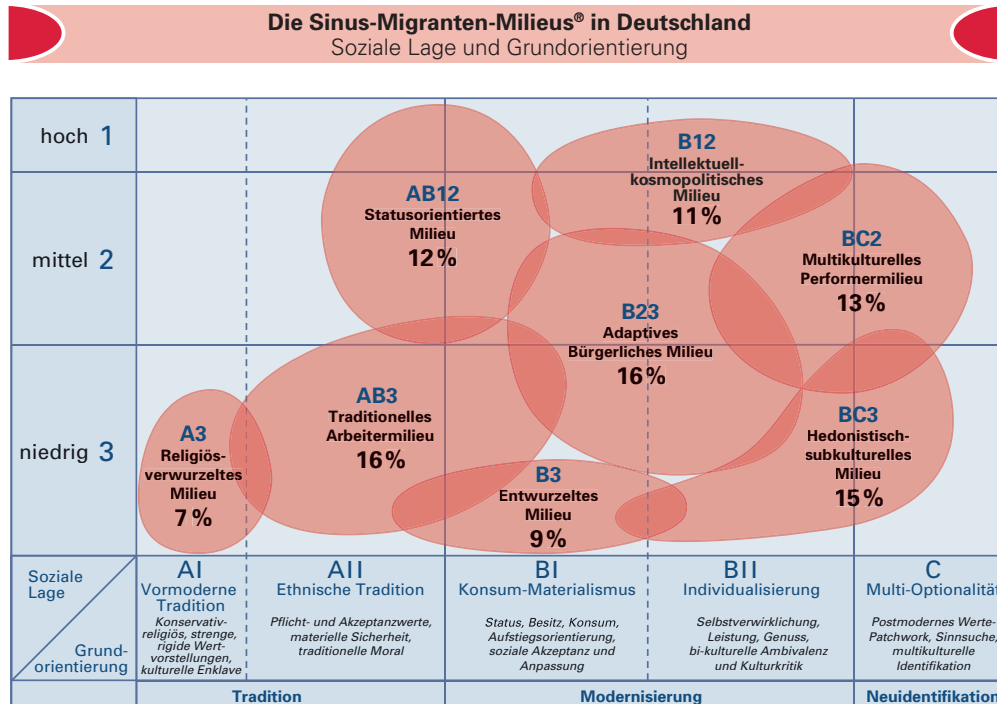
Die Sinus-Migranten-Milieus® in Deutschland
Soziale Lage und Grundorientierung

hoch 1

mittel 2

niedrig 3

B12
Intellektuell-kosmopolitisches Milieu
11%

AB12
Statusorientiertes Milieu
12%

BC2
Multikulturelles Performermilieu
13%

B23
Adaptives Bürgerliches Milieu
16%

AB3
Traditionelles Arbeitermilieu
16%

A3
Religiös-verwurzeltes Milieu
7%

BC3
Hedonistisch-subkulturelles Milieu
15%

B3
Entwurzeltes Milieu
9%

Soziale Lage

Grund-orientierung

| AI Vormoderne Tradition | AII Ethnische Tradition | BI Konsum-Materialismus | BII Individualisierung | C Multi-Optionalitä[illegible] |
|---|---|---|---|---|
| Konservativ-religiös, strenge, rigide Wertvorstellungen, kulturelle Enklave | Pflicht- und Akzeptanzwerte, materielle Sicherheit, traditionelle Moral | Status, Besitz, Konsum, Aufstiegsorientierung, soziale Akzeptanz und Anpassung | Selbstverwirklichung, Leistung, Genuss, bi-kulturelle Ambivalenz und Kulturkritik | Postmodernes Werte-Patchwork, Sinnsuche, multikulturelle Identifikation |

Tradition
Modernisierung
Neuidentifikatio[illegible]